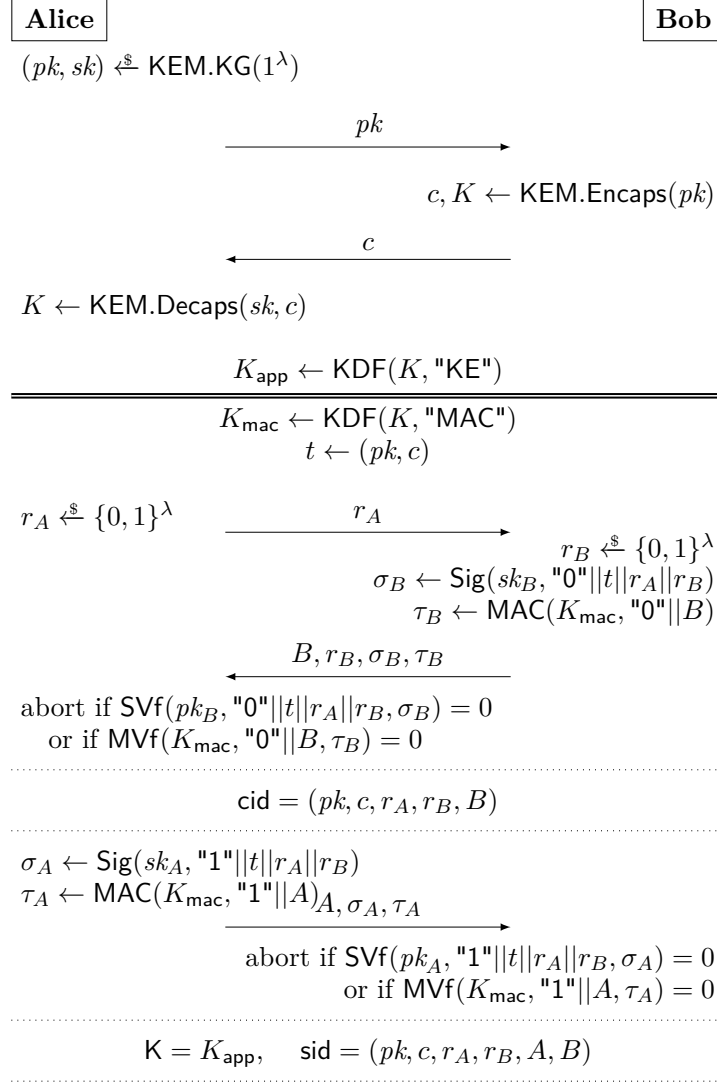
Alice

Bob

$(pk, sk) \xleftarrow{\$} \mathsf{KEM.KG}(1^\lambda)$

$pk$

$c, K \leftarrow \mathsf{KEM.Encaps}(pk)$

$c$

$K \leftarrow \mathsf{KEM.Decaps}(sk, c)$

$K_{\mathsf{app}} \leftarrow \mathsf{KDF}(K, \text{"KE"})$

$K_{\mathsf{mac}} \leftarrow \mathsf{KDF}(K, \text{"MAC"})$
$t \leftarrow (pk, c)$

$r_A \xleftarrow{\$} \{0,1\}^\lambda$

$r_A$

$r_B \xleftarrow{\$} \{0,1\}^\lambda$
$\sigma_B \leftarrow \mathsf{Sig}(sk_B, \text{"0"}||t||r_A||r_B)$
$\tau_B \leftarrow \mathsf{MAC}(K_{\mathsf{mac}}, \text{"0"}||B)$

$B, r_B, \sigma_B, \tau_B$

abort if $\mathsf{SVf}(pk_B, \text{"0"}||t||r_A||r_B, \sigma_B) = 0$
or if $\mathsf{MVf}(K_{\mathsf{mac}}, \text{"0"}||B, \tau_B) = 0$

$\mathsf{cid} = (pk, c, r_A, r_B, B)$

$\sigma_A \leftarrow \mathsf{Sig}(sk_A, \text{"1"}||t||r_A||r_B)$
$\tau_A \leftarrow \mathsf{MAC}(K_{\mathsf{mac}}, \text{"1"}||A)$

$A, \sigma_A, \tau_A$

abort if $\mathsf{SVf}(pk_A, \text{"1"}||t||r_A||r_B, \sigma_A) = 0$
or if $\mathsf{MVf}(K_{\mathsf{mac}}, \text{"1"}||A, \tau_A) = 0$

$\mathsf{K} = K_{\mathsf{app}}, \quad \mathsf{sid} = (pk, c, r_A, r_B, A, B)$